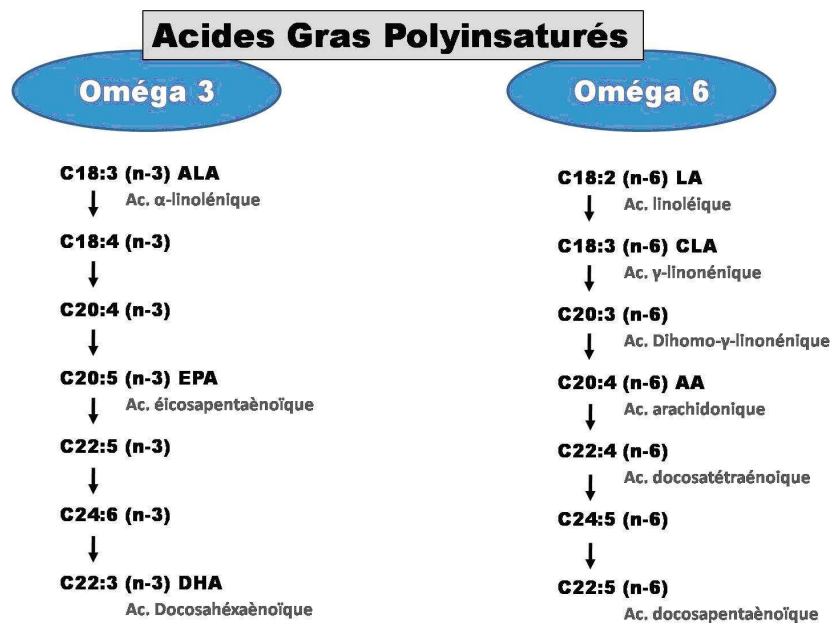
Acides Gras Polyinsaturés

Oméga 3

C18:3 (n-3) ALA
Ac. α-linolénique

C18:4 (n-3)

C20:4 (n-3)

C20:5 (n-3) EPA
Ac. éicosapentaènoïque

C22:5 (n-3)

C24:6 (n-3)

C22:3 (n-3) DHA
Ac. Docosahéxaènoïque

Oméga 6

C18:2 (n-6) LA
Ac. linoléique

C18:3 (n-6) CLA
Ac. γ-linonénique

C20:3 (n-6)
Ac. Dihomo-γ-linonénique

C20:4 (n-6) AA
Ac. arachidonique

C22:4 (n-6)
Ac. docosatétraénoïque

C24:5 (n-6)

C22:5 (n-6)
Ac. docosapentaènoïque